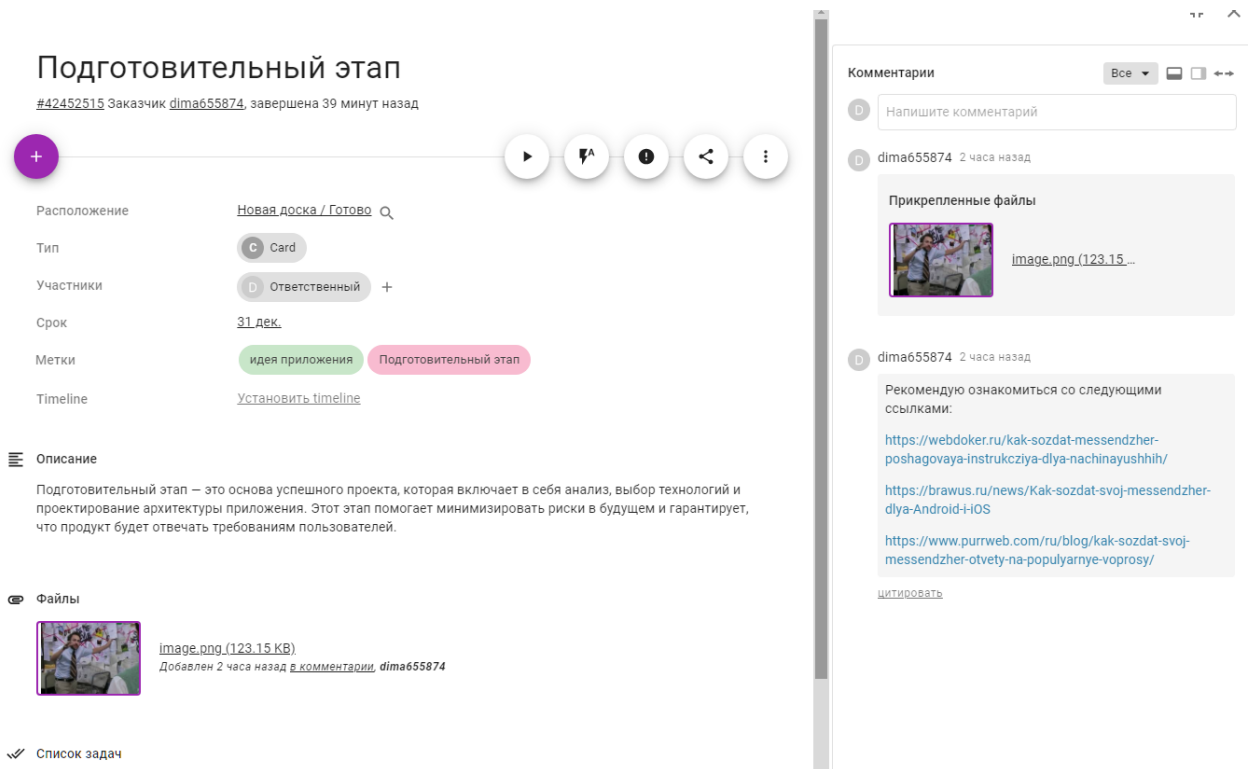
Подготовительный этап

#42452515 Заказчик dima655874, завершена 39 минут назад

+

Расположение Новая доска / Готово

Тип C Card

Участники D Ответственный +

Срок 31 дек.

Метки идея приложения Подготовительный этап

Timeline Установить timeline

Описание

Подготовительный этап — это основа успешного проекта, которая включает в себя анализ, выбор технологий и проектирование архитектуры приложения. Этот этап помогает минимизировать риски в будущем и гарантирует, что продукт будет отвечать требованиям пользователей.

Файлы

image.png (123.15 KB)
Добавлен 2 часа назад в комментарии, dima655874

Список задач

Комментарии Все

D Напишите комментарий

D dima655874 2 часа назад

Прикрепленные файлы

image.png (123.15 ...

D dima655874 2 часа назад

Рекомендую ознакомиться со следующими ссылками:

https://webdoker.ru/kak-sozdat-messendzher-poshagovaya-instrukcziya-dlya-nachinayushhih/

https://brawus.ru/news/Kak-sozdat-svoj-messendzher-dlya-Android-i-iOS

https://www.purrweb.com/ru/blog/kak-sozdat-svoj-messendzher-otvety-na-populyarnye-voprosy/

цитировать